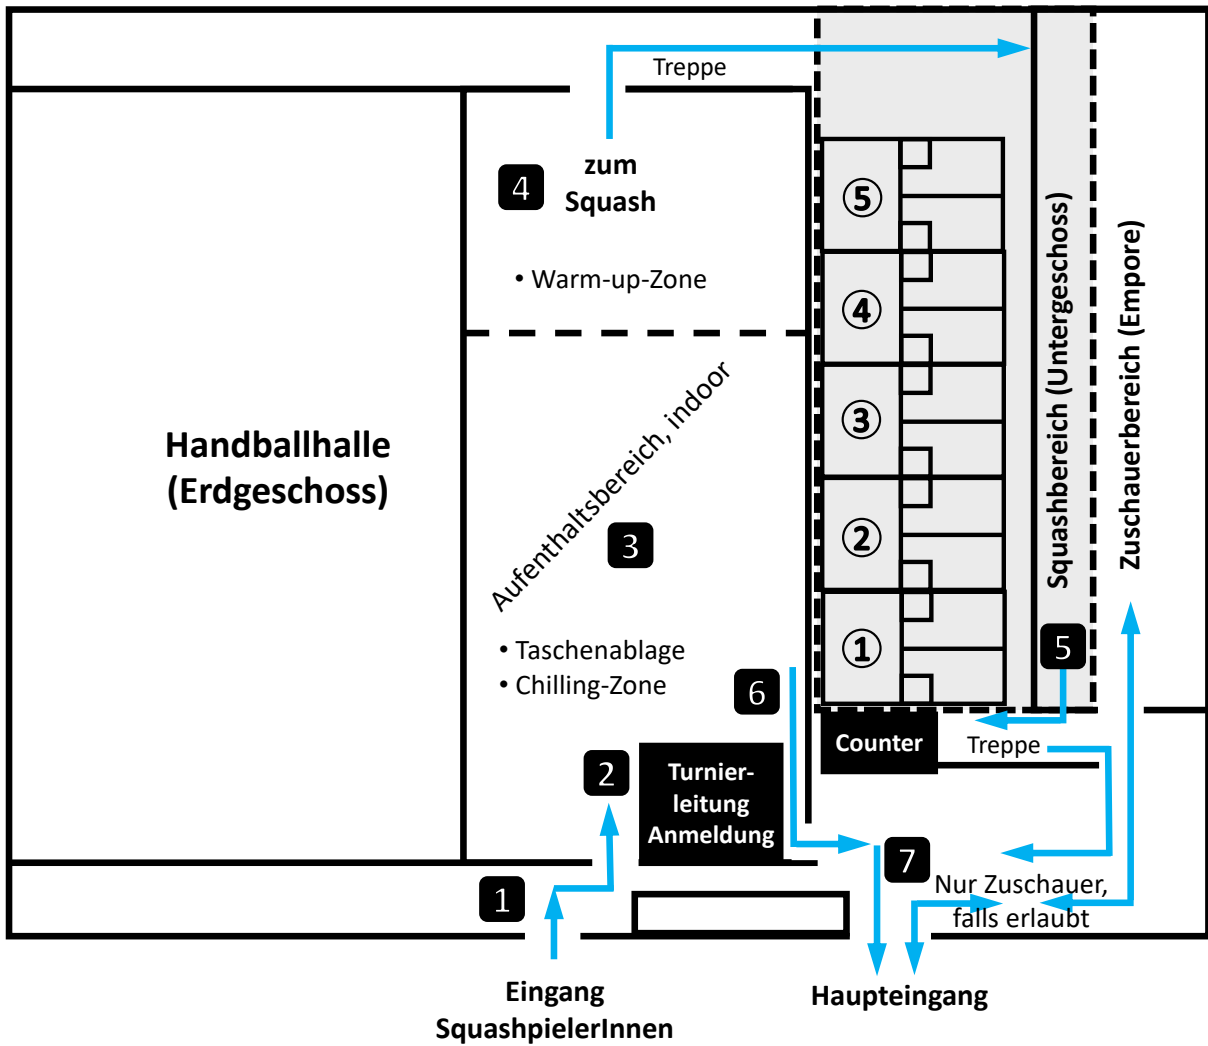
Treppe

4 zum Squash

• Warm-up-Zone

Handballhalle (Erdgeschoss)

Aufenthaltsbereich, indoor

3

• Taschenablage
• Chilling-Zone

⑤
④
③
②
①

Squashbereich (Untergeschoss)

Zuschauerbereich (Empore)

5

6

Counter

Treppe

2

Turnier-leitung Anmeldung

1

7

Nur Zuschauer, falls erlaubt

Eingang SquashpielerInnen

Haupteingang